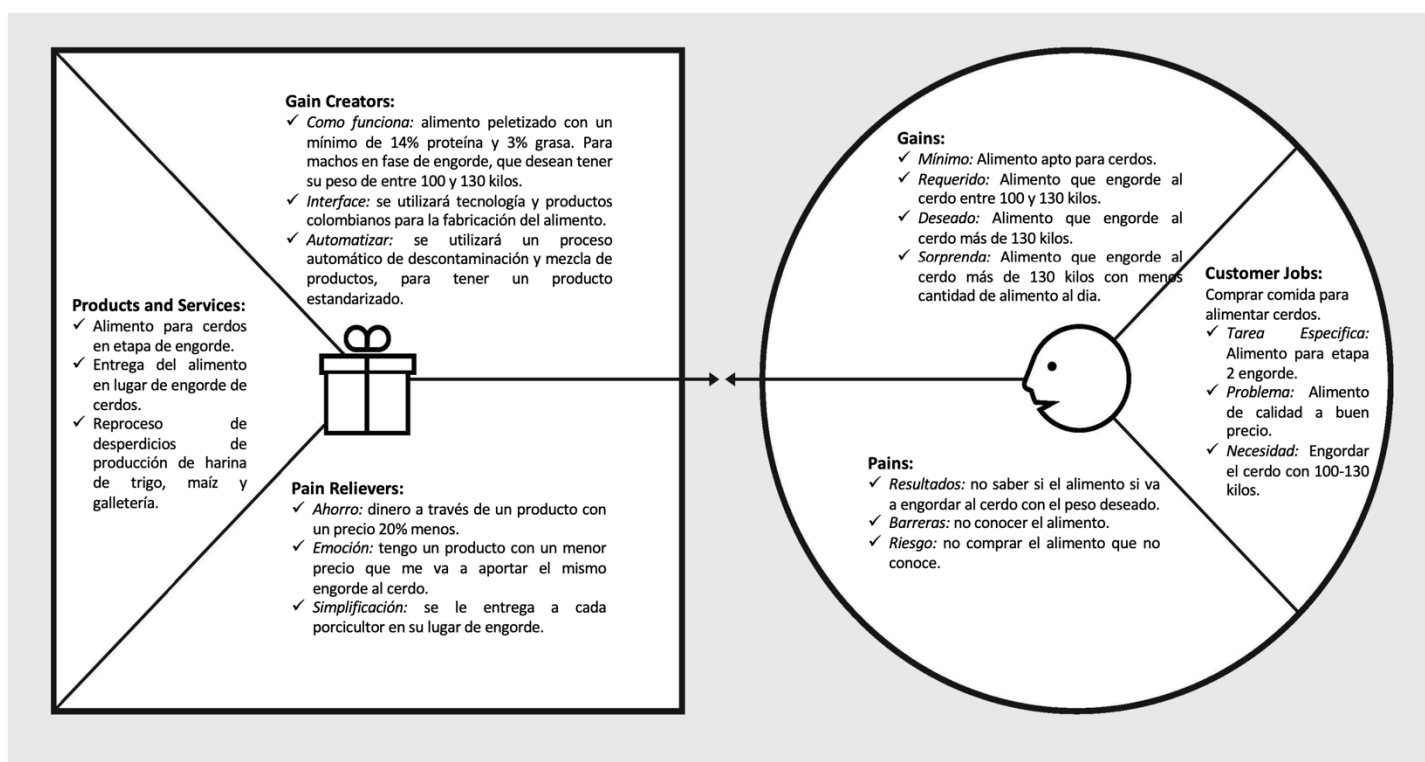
**Gain Creators:**
✓ *Como funciona:* alimento peletizado con un mínimo de 14% proteína y 3% grasa. Para machos en fase de engorde, que desean tener su peso de entre 100 y 130 kilos.
✓ *Interface:* se utilizará tecnología y productos colombianos para la fabricación del alimento.
✓ *Automatizar:* se utilizará un proceso automático de descontaminación y mezcla de productos, para tener un producto estandarizado.

**Products and Services:**
✓ Alimento para cerdos en etapa de engorde.
✓ Entrega del alimento en lugar de engorde de cerdos.
✓ Reproceso de desperdicios de producción de harina de trigo, maíz y galletería.

**Pain Relievers:**
✓ *Ahorro:* dinero a través de un producto con un precio 20% menos.
✓ *Emoción:* tengo un producto con un menor precio que me va a aportar el mismo engorde al cerdo.
✓ *Simplificación:* se le entrega a cada porcicultor en su lugar de engorde.

**Gains:**
✓ *Mínimo:* Alimento apto para cerdos.
✓ *Requerido:* Alimento que engorde al cerdo entre 100 y 130 kilos.
✓ *Deseado:* Alimento que engorde al cerdo más de 130 kilos.
✓ *Sorprenda:* Alimento que engorde al cerdo más de 130 kilos con menos cantidad de alimento al dia.

**Customer Jobs:**
Comprar comida para alimentar cerdos.
✓ *Tarea Especifica:* Alimento para etapa 2 engorde.
✓ *Problema:* Alimento de calidad a buen precio.
✓ *Necesidad:* Engordar el cerdo con 100-130 kilos.

**Pains:**
✓ *Resultados:* no saber si el alimento si va a engordar al cerdo con el peso deseado.
✓ *Barreras:* no conocer el alimento.
✓ *Riesgo:* no comprar el alimento que no conoce.